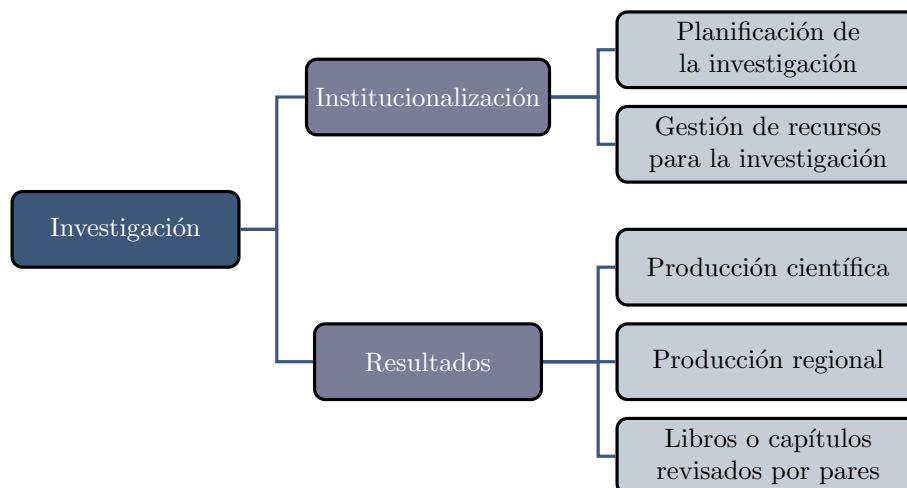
Investigación

Institucionalización

Planificación de la investigación

Gestión de recursos para la investigación

Resultados

Producción científica

Producción regional

Libros o capítulos revisados por pares